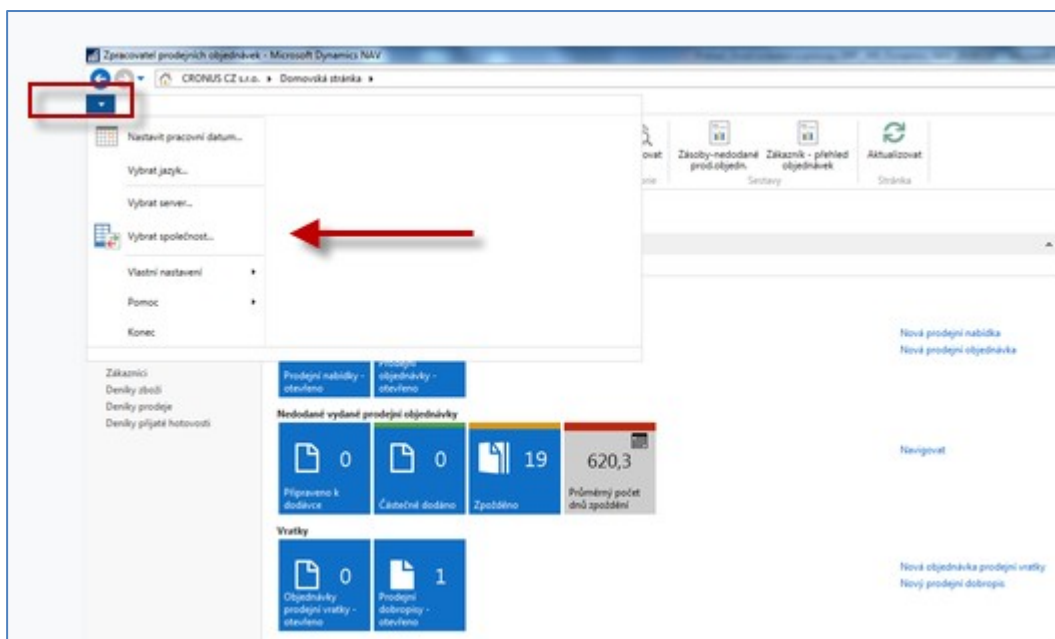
Zpracovatel prodejních objednávek - Microsoft Dynamics NAV

CRONUS CZ s.r.o. ▸ Domovská stránka ▸

Nastavit pracovní datum...

Vybrat jazyk...

Vybrat server...

Vybrat společnost...

Vlastní nastavení

Pomoc

Konec

ovat

Zásoby-nedodané prod.objedn.

Zákazník - přehled objednávek

Sestavy

Aktualizovat

Stránka

Zákazníci
Deníky zboží
Deníky prodeje
Deníky přijaté hotovosti

Prodejní nabídky - otevřeno

Prodejní objednávky - otevřeno

Nedodané vydané prodejní objednávky

0
Připraveno k dodávce

0
Částečně dodáno

19
Zpožděno

620,3
Průměrný počet dnů zpoždění

Vratky

0
Objednávky prodejní vratky - otevřeno

1
Prodejní dobropisy - otevřeno

Nová prodejní nabídka
Nová prodejní objednávka

Navigovat

Nová objednávka prodejní vratky
Nový prodejní dobropis